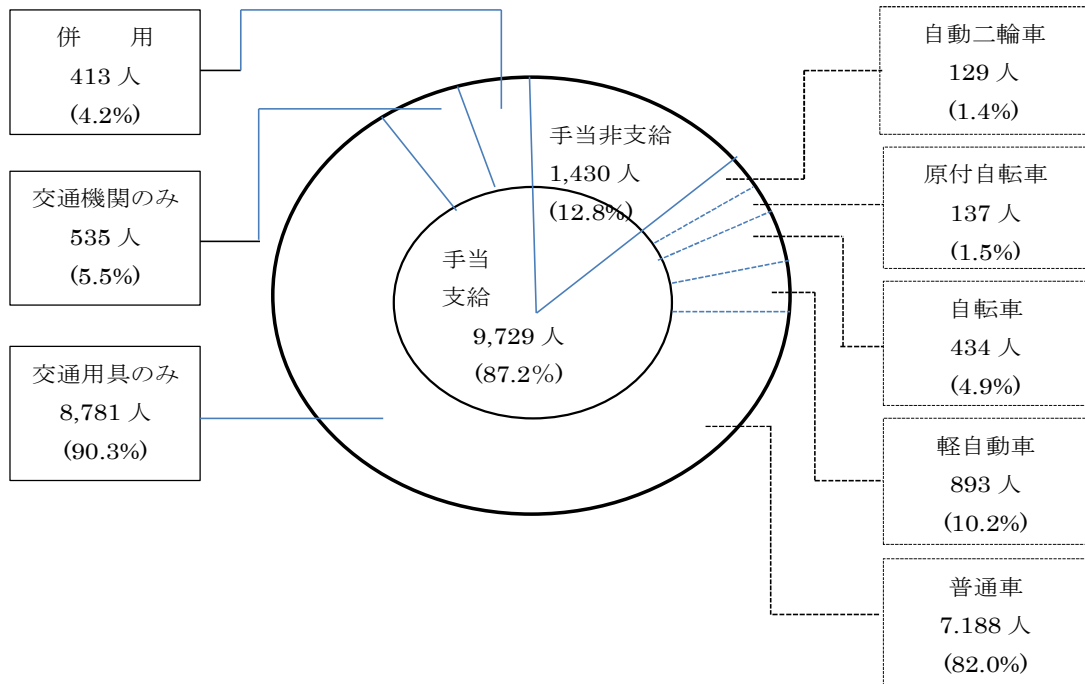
併　用
413 人
(4.2%)

交通機関のみ
535 人
(5.5%)

交通用具のみ
8,781 人
(90.3%)

手当非支給
1,430 人
(12.8%)

手当
支給
9,729 人
(87.2%)

自動二輪車
129 人
(1.4%)

原付自転車
137 人
(1.5%)

自転車
434 人
(4.9%)

軽自動車
893 人
(10.2%)

普通車
7.188 人
(82.0%)